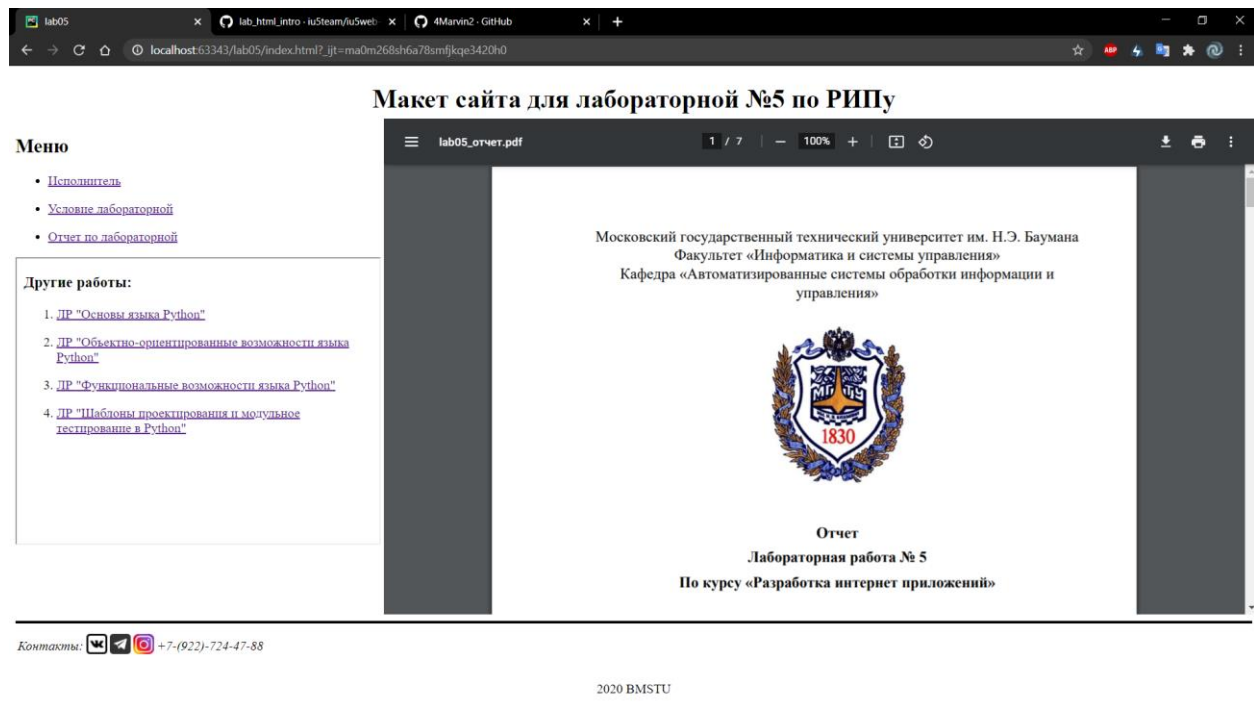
lab05
lab_html_intro · iu5team/iu5web
4Marvin2 · GitHub

localhost:63343/lab05/index.html?_ijt=ma0m268sh6a78smfjkqe3420h0

Макет сайта для лабораторной №5 по РИПу

Меню

- Исполнитель
- Условие лабораторной
- Отчет по лабораторной

Другие работы:

1. ЛР "Основы языка Python"
2. ЛР "Объектно-ориентированные возможности языка Python"
3. ЛР "Функциональные возможности языка Python"
4. ЛР "Шаблоны проектирования и модульное тестирование в Python"

lab05_отчет.pdf 1 / 7 100%

Московский государственный технический университет им. Н.Э. Баумана
Факультет «Информатика и системы управления»
Кафедра «Автоматизированные системы обработки информации и управления»

1830

Отчет
Лабораторная работа № 5
По курсу «Разработка интернет приложений»

Контакты: +7-(922)-724-47-88

2020 BMSTU